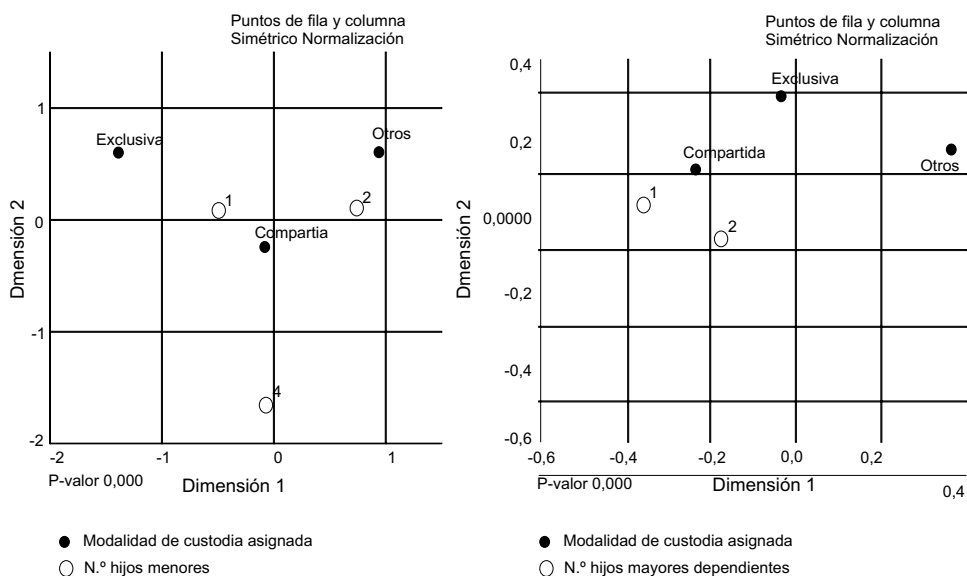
Puntos de fila y columna
Simétrico Normalización

1
Exclusiva
Otros
1
2
0
Compartia
Dmensión 2
-1
4
-2
-2
-1
0
1
P-valor 0,000
Dimensión 1

Modalidad de custodia asignada
N.º hijos menores

Puntos de fila y columna
Simétrico Normalización

0,4
Exclusiva
0,2
Compartida
Otros
1
0,0000
2
Dmensión 2
-0,2
-0,4
-0,6
-0,6
-0,4
-0,2
0,0
0,2
P-valor 0,000
Dimensión 1
0,4

Modalidad de custodia asignada
N.º hijos mayores dependientes